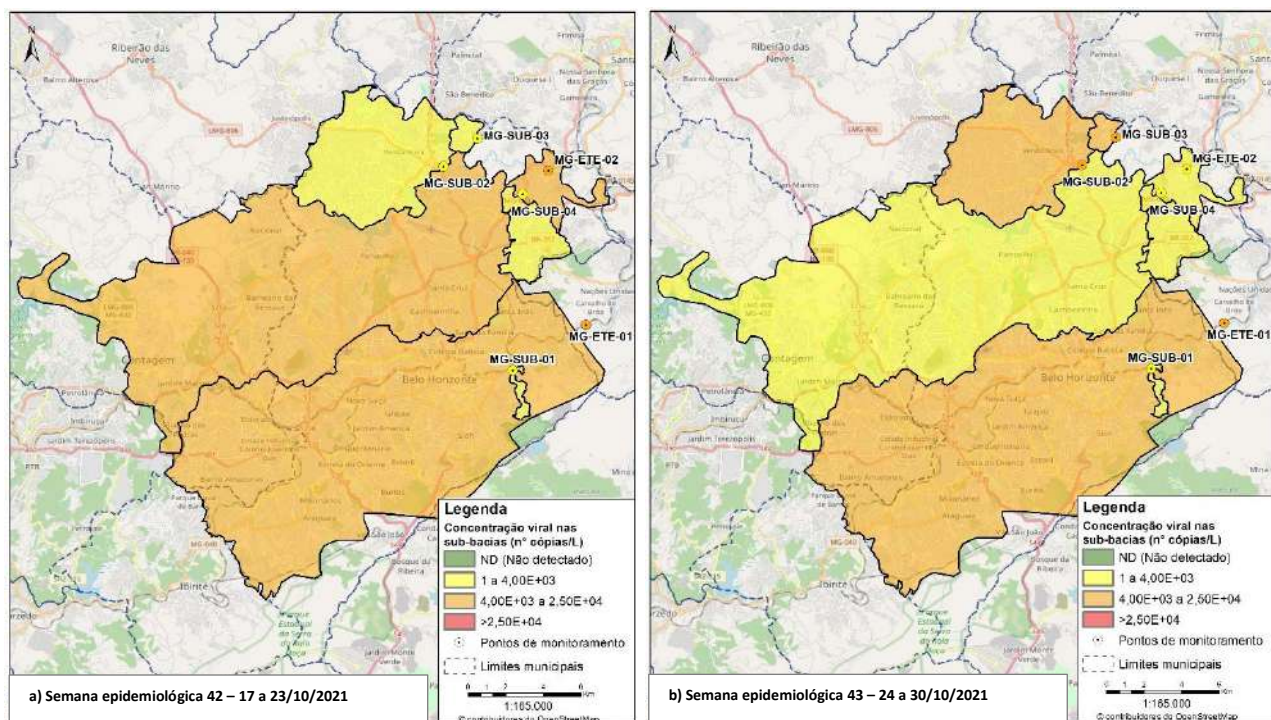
N

Ribeirão das Neves

MG-SUB-03
MG-SUB-02
MG-ETE-02
MG-SUB-04
MG-ETE-01
MG-SUB-01

Contagem
Belo Horizonte
Ibirité

Legenda
Concentração viral nas sub-bacias (n° cópias/L)
ND (Não detectado)
1 a 4,00E+03
4,00E+03 a 2,50E+04
>2,50E+04
Pontos de monitoramento
Limites municipais
0 1 2 4 6 Km
1:165.000
©contribuidores do OpenStreetMap

a) Semana epidemiológica 42 – 17 a 23/10/2021

N

Ribeirão das Neves

MG-SUB-03
MG-SUB-02
MG-ETE-02
MG-SUB-04
MG-ETE-01
MG-SUB-01

Contagem
Belo Horizonte
Ibirité

Legenda
Concentração viral nas sub-bacias (n° cópias/L)
ND (Não detectado)
1 a 4,00E+03
4,00E+03 a 2,50E+04
>2,50E+04
Pontos de monitoramento
Limites municipais
0 1 2 4 6 Km
1:165.000
©contribuidores do OpenStreetMap

b) Semana epidemiológica 43 – 24 a 30/10/2021